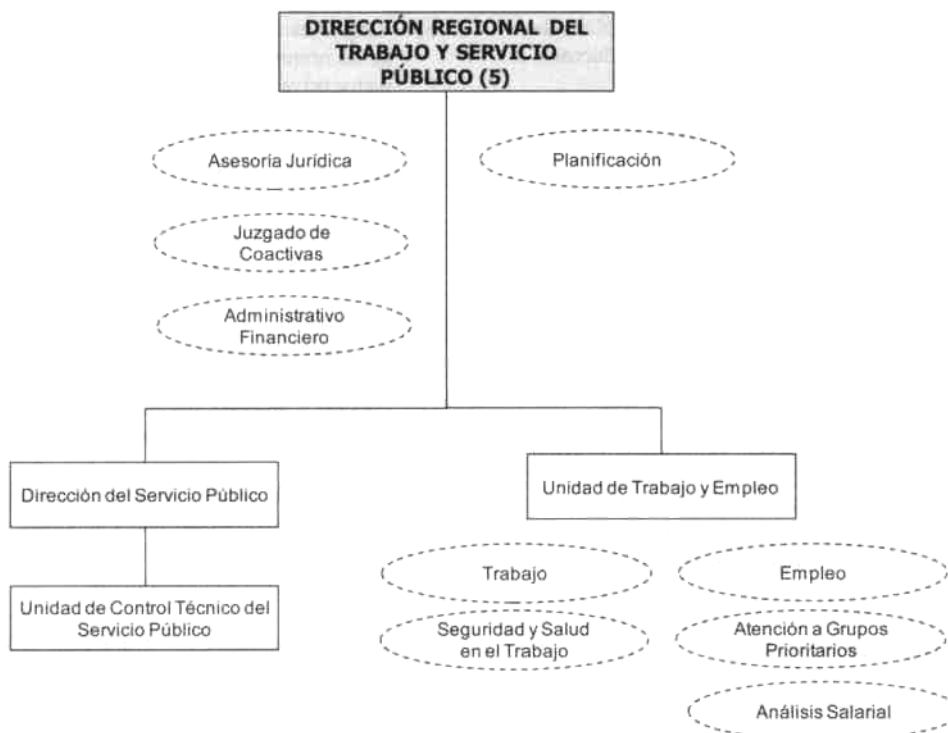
DIRECCIÓN REGIONAL DEL TRABAJO Y SERVICIO PÚBLICO (5)

Asesoría Jurídica

Planificación

Juzgado de Coactivas

Administrativo Financiero

Dirección del Servicio Público

Unidad de Trabajo y Empleo

Unidad de Control Técnico del Servicio Público

Trabajo

Seguridad y Salud en el Trabajo

Empleo

Atención a Grupos Prioritarios

Análisis Salarial